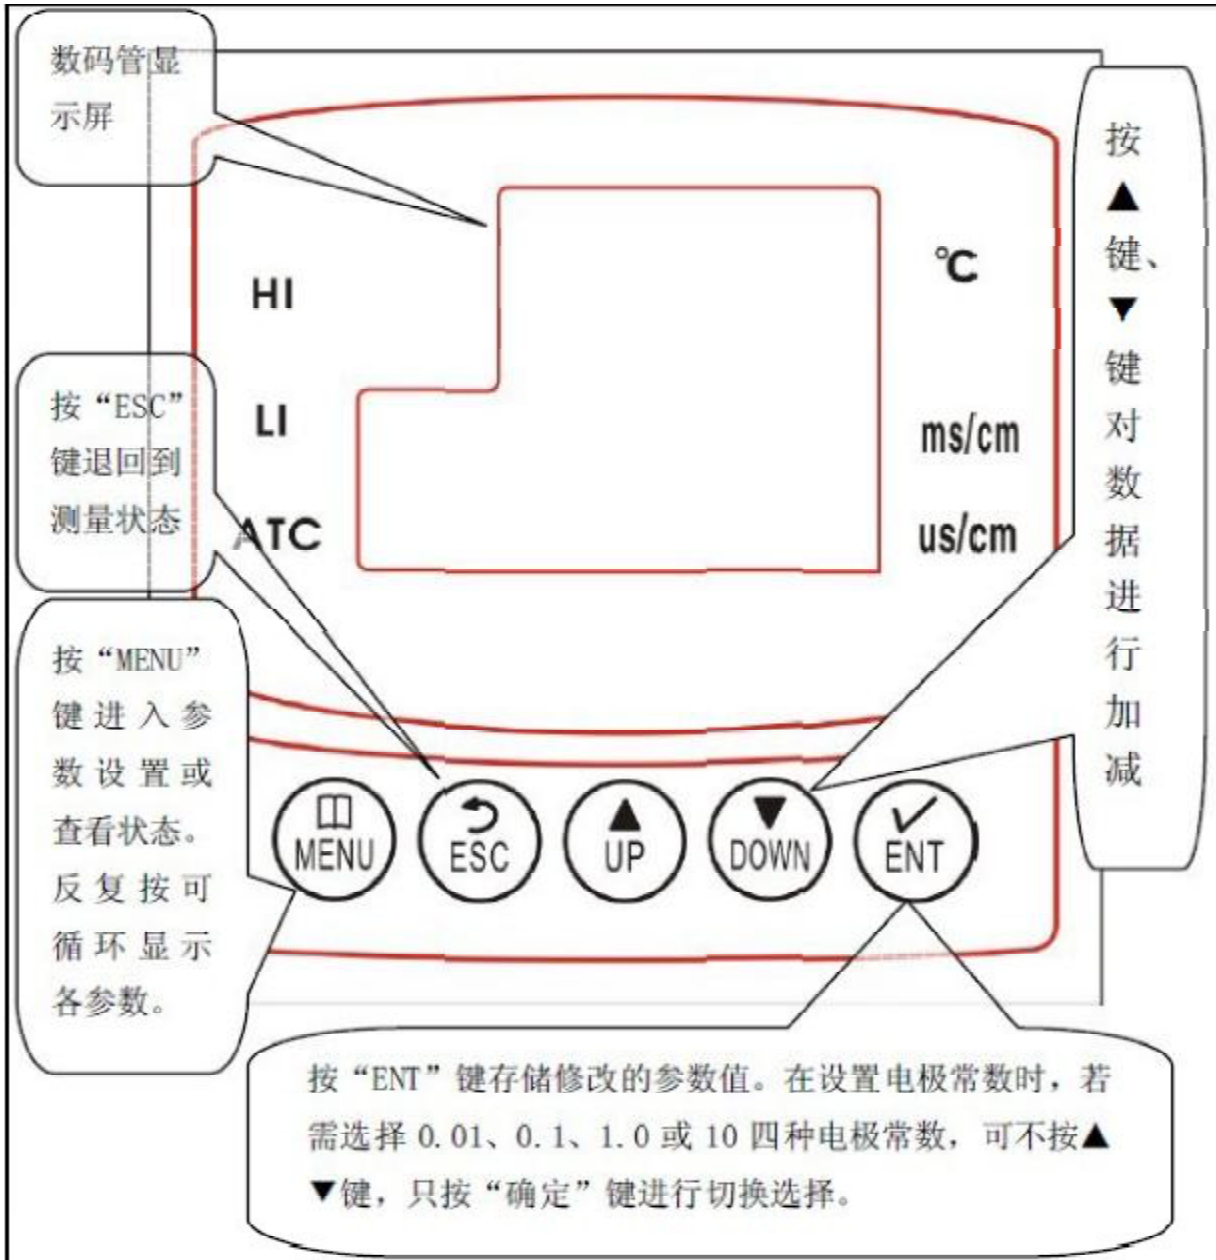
数码管显示屏

HI

LI

ATC

℃

ms/cm

us/cm

按▲键、▼键对数据进行加减

按“ESC”键退回到测量状态

按“MENU”键进入参数设置或查看状态。反复按可循环显示各参数。

MENU

ESC

UP

DOWN

ENT

按“ENT”键存储修改的参数值。在设置电极常数时，若需选择 0.01、0.1、1.0 或 10 四种电极常数，可不按▲▼键，只按“确定”键进行切换选择。